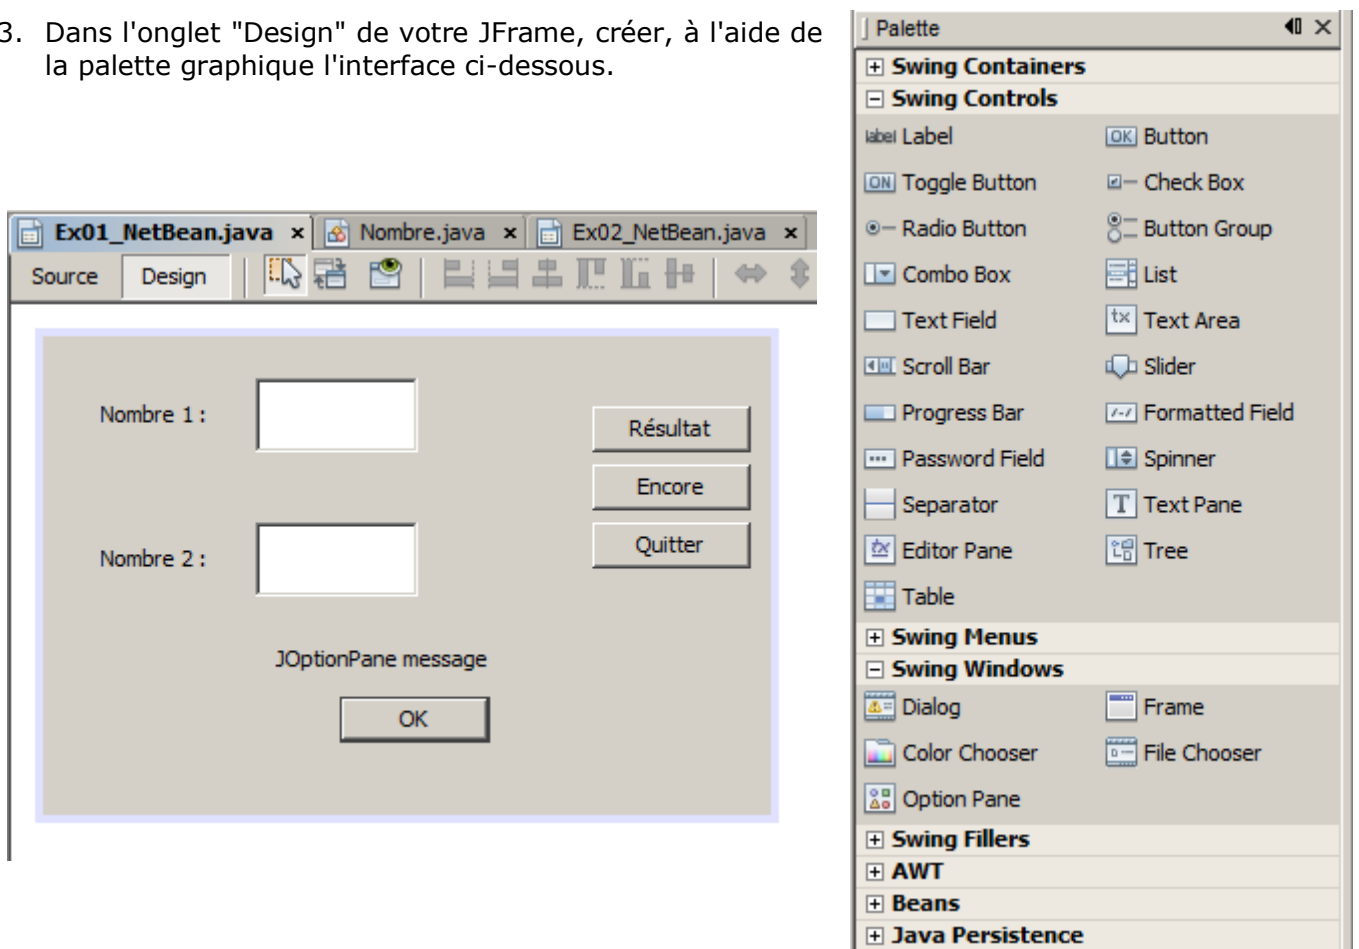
3. Dans l'onglet "Design" de votre JFrame, créer, à l'aide de la palette graphique l'interface ci-dessous.

Ex01_NetBean.java × Nombre.java × Ex02_NetBean.java ×
Source Design

Nombre 1 :
Nombre 2 :
Résultat
Encore
Quitter
JOptionPane message
OK

Palette
Swing Containers
Swing Controls

| | |
|---|---|
| label Label | OK Button |
| ON Toggle Button | Check Box |
| Radio Button | Button Group |
| Combo Box | List |
| Text Field | tx Text Area |
| Scroll Bar | Slider |
| Progress Bar | Formatted Field |
| Password Field | Spinner |
| Separator | T Text Pane |
| Editor Pane | Tree |
| Table | |

Swing Menus
Swing Windows

| | |
|---|---|
| Dialog | Frame |
| Color Chooser | File Chooser |
| Option Pane | |

Swing Fillers
AWT
Beans
Java Persistence